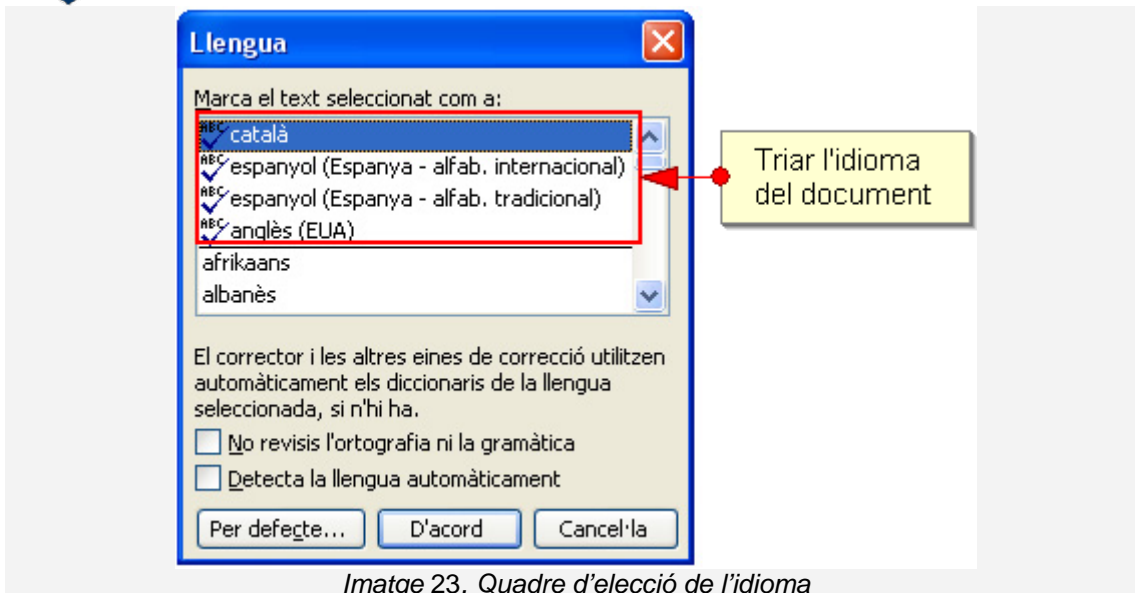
Llengua

Marca el text seleccionat com a:

ABC català
ABC espanyol (Espanya - alfab. internacional)
ABC espanyol (Espanya - alfab. tradicional)
ABC anglès (EUA)
afrikaans
albanès

Triar l'idioma del document

El corrector i les altres eines de correcció utilitzen automàticament els diccionaris de la llengua seleccionada, si n'hi ha.

No revisis l'ortografia ni la gramàtica

Detecta la llengua automàticament

Per defecte... D'acord Cancel·la

Imatge 23. Quadre d'elecció de l'idioma